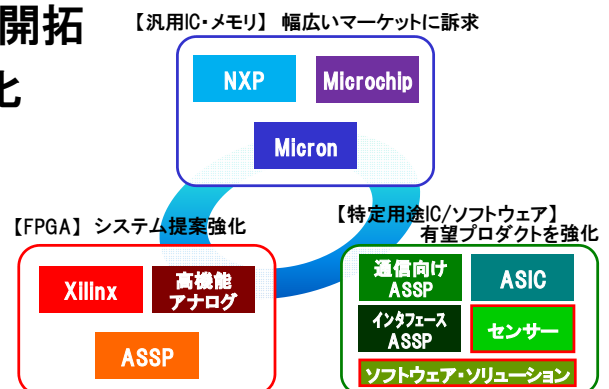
開拓

化

【汎用IC・メモリ】 幅広いマーケットに訴求

NXP

Microchip

Micron

【FPGA】 システム提案強化

Xilinx

高機能アナログ

ASSP

【特定用途IC/ソフトウェア】 有望プロダクトを強化

通信向けASSP

ASIC

インタフェースASSP

センサー

ソフトウェア・ソリューション